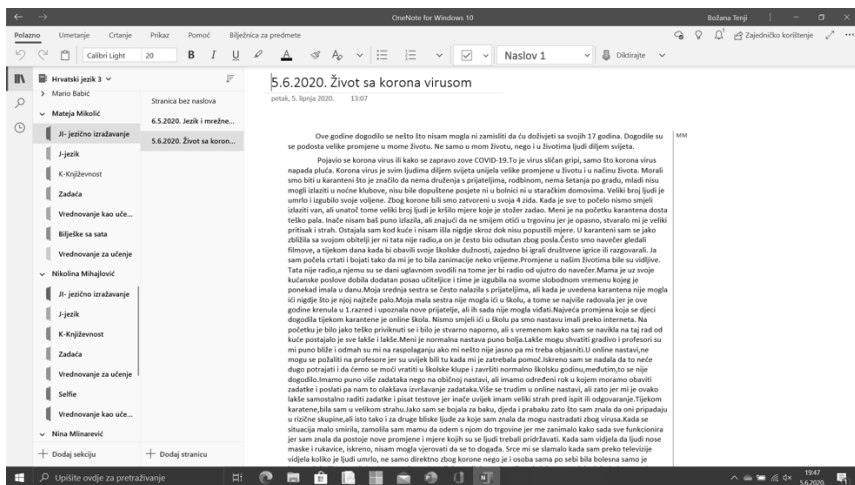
OneNote for Windows 10

Božana Tenji

Polazno Umetanje Crtanje Prikaz Pomoć Bilježnica za predmete

Calibri Light 20 B I U Naslov 1 Diktirajte Zajedničko korištenje

Hrvatski jezik 3

Mario Babić

Mateja Mikolić

JI- jezično izražavanje

J-jezik

K-Književnost

Zadaća

Vrednovanje kao uče...

Bilješke sa sata

Vrednovanje za učenje

Nikolina Mihajlović

JI- jezično izražavanje

J-jezik

K-Književnost

Zadaća

Vrednovanje za učenje

Selfie

Vrednovanje kao uče...

Nina Mlinarević

Dodaj sekciju

Stranica bez naslova

6.5.2020. Jezik i mrežne...

5.6.2020. Život sa koron...

Dodaj stranicu

5.6.2020. Život sa korona virusom

petak, 5. lipnja 2020. 13:07

Ove godine dogodilo se nešto što nisam mogla ni zamisliti da ću doživjeti sa svojih 17 godina. Dogodile su se podosta velike promjene u mome životu. Ne samo u mom životu, nego i u životima ljudi diljem svijeta.

Pojavio se korona virus ili kako se zapravo zove COVID-19.To je virus sličan gripi, samo što korona virus napada pluća. Korona virus je svim ljudima diljem svijeta unijela velike promjene u životu i u načinu života. Morali smo biti u karanteni što je značilo da nema druženja s prijateljima, rodbinom, nema šetanja po gradu, mladi nisu mogli izlaziti u noćne klubove, nisu bile dopuštene posjete ni u bolnici ni u staračkim domovima. Veliki broj ljudi je umrlo i izgubilo svoje voljene. Zbog korone bili smo zatvoreni u svoja 4 zida. Kada je sve to počelo nismo smjeli izlaziti van, ali unatoč tome veliki broj ljudi je kršilo mjere koje je stožer zadao. Meni je na početku karantena dosta teško pala. Inače nisam baš puno izlazila, ali znajući da ne smijem otići u trgovinu jer je opasno, stvaralo mi je veliki pritisak i strah. Ostajala sam kod kuće i nisam išla nigdje skroz dok nisu popustili mjere. U karanteni sam se jako zbližila sa svojom obitelji jer ni tata nije radio,a ni ja često bio odsutan zbog posla.Često smo navečer gledali filmove, a tijekom dana kada bi obavili svoje školske dužnosti, zajedno bi igrali društvene igrice ili razgovarali. Ja sam počela crtati i bojati tako da mi je to bila zanimacije neko vrijeme.Promjene u našim životima bile su vidljive. Tata nije radio,a njemu su se dani uglavnom svodili na tome jer bi radio od ujutro do navečer.Mama je uz svoje kućanske poslove dobila dodatan posao učiteljice i time je izgubila na svome slobodnom vremenu koje je ponekad imala u danu.Moja srednja sestra se često nalazila s prijateljima, ali kada je uvedena karantena nije mogla ići nigdje što je njoj najteže palo.Moja mala sestra nije mogla ići u školu, a tome se najviše radovala jer je ove godine krenula u 1.razred i upoznala nove prijatelje, ali ih sada nije mogla vidjati.Najveća promjena koja se dogodila tijekom karantene je online škola. Nismo smjeli ići u školu pa smo nastavu imali preko interneta. Na početku je bilo jako teško priviknuti se i bilo je stvarno naporno, ali s vremenom kako sam se navikla na taj rad od kuće postajalo je sve lakše i lakše.Meni je normalna nastava puno bolja.Lakše mogu shvatiti gradivo i profesori su mi puno bliže i odmah su mi na raspolaganju ako mi nešto nije jasno pa mi treba objasniti.U online nastavi,ne mogu se požaliti na profesore jer su uvijek bili tu kada mi je zatrebala pomoć.Iskreno sam se nadala da to neće dugo potrajati i da ćemo se moći vratiti u školske klupe i završiti normalno školsku godinu,međutim,to se nije dogodilo.Imamo puno više zadataka nego na običnoj nastavi, ali imamo određeni rok u kojem moramo obaviti zadatke i poslati pa nam to olakšava izvršavanje zadataka.Više se trudim u online nastavi, ali zato jer mi je ovako lakše samostalno raditi zadatke i pisat testove jer inače uvijek imam veliki strah pred ispit ili odgovaranje.Tijekom karatene,bila sam u velikom strahu.Jako sam se bojala za baku, djeda i prabaku zato što sam znala da oni pripadaju u rizične skupine,ali isto tako i za druge bliske ljude za koje sam znala da mogu nastradati zbog virusa.Kada se situacija malo smirila, tamolila sam mamu da odem s njom do trgovine jer me zanimalo kako sada sve funkcionira jer sam znala da postoje nove promjene i mjere kojih su se ljudi trebali pridržavati. Kada sam vidjela da ljudi nose maske i rukavice, iskreno, nisam mogla vjerovati da se to događa. Srce mi se slamalo kada sam preko televizije vidjela koliko je ljudi umrlo, ne samo direktno zbog korone nego je i osoba sama po sebi bila bolesna samo je

MM

Upišite ovdje za pretraživanje

19:47
5.6.2020.